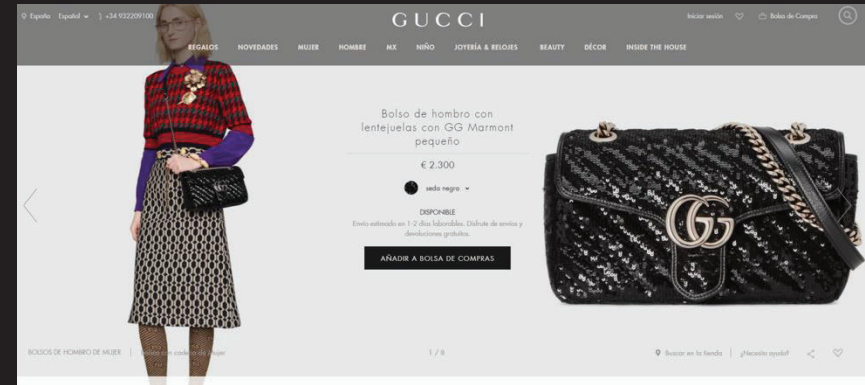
España Español +34 932209100

GUCCI

Iniciar sesión Bolsa de Compra

REGALOS NOVEDADES MUJER HOMBRE MX NIÑO JOYERÍA & RELOJES BEAUTY DÉCOR INSIDE THE HOUSE

Bolso de hombro con lentejuelas con GG Marmont pequeño

€ 2.300

seda negro

DISPONIBLE

Envío estimado en 1-2 días laborables. Disfrute de envíos y devoluciones gratuitos.

AÑADIR A BOLSA DE COMPRAS

BOLSOS DE HOMBRO DE MUJER | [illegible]

1 / 8

Buscar en la tienda | ¿Necesita ayuda?